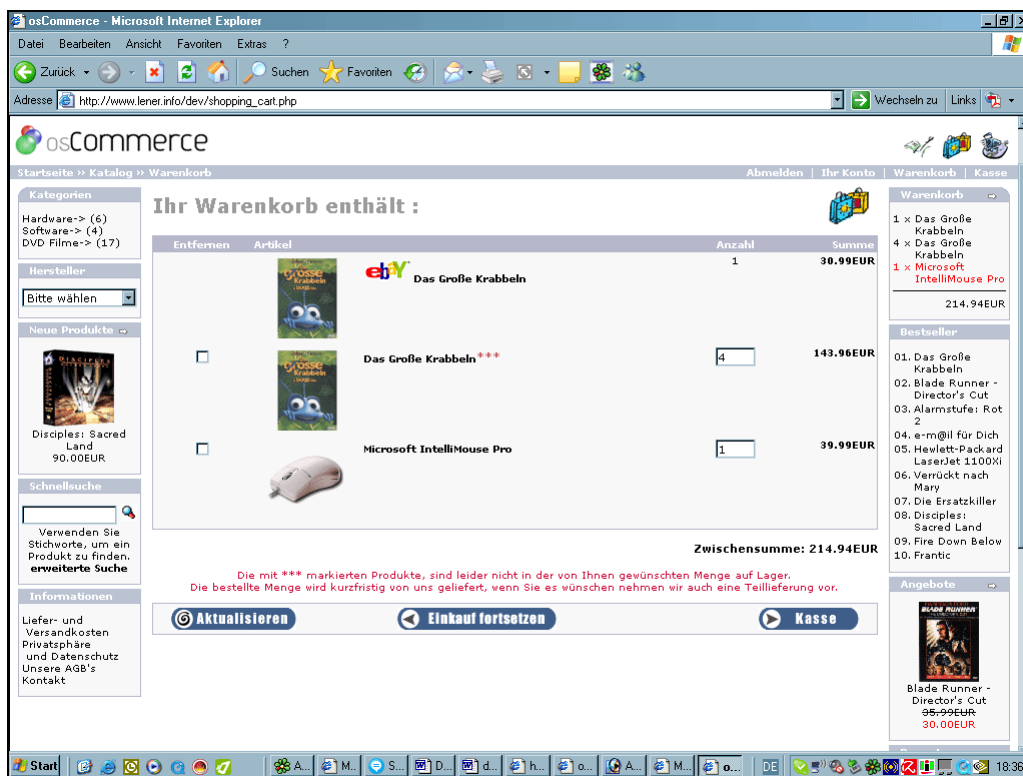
osCommerce - Microsoft Internet Explorer

Datei Bearbeiten Ansicht Favoriten Extras ?

Zurück Suchen Favoriten

Adresse http://www.lener.info/dev/shopping_cart.php Wechseln zu Links

osCommerce

Startseite » Katalog » Warenkorb

Abmelden | Ihr Konto | Warenkorb | Kasse

Kategorien
Hardware-> (6)
Software-> (4)
DVD Filme-> (17)

Hersteller
Bitte wählen

Neue Produkte
Disciples: Sacred Land
90.00EUR

Schnellsuche
Verwenden Sie Stichworte, um ein Produkt zu finden.
erweiterte Suche

Informationen
Liefer- und Versandkosten
Privatsphäre und Datenschutz
Unsere AGB's
Kontakt

Ihr Warenkorb enthält :

| Entfernen | Artikel | Anzahl | Summe |
|---|---|---|---|
| | ebY Das Große Krabbeln | 1 | 30.99EUR |
| ☐ | Das Große Krabbeln*** | 4 | 143.96EUR |
| ☐ | Microsoft IntelliMouse Pro | 1 | 39.99EUR |

Zwischensumme: 214.94EUR

Die mit *** markierten Produkte, sind leider nicht in der von Ihnen gewünschten Menge auf Lager.
Die bestellte Menge wird kurzfristig von uns geliefert, wenn Sie es wünschen nehmen wir auch eine Teillieferung vor.

Aktualisieren Einkauf fortsetzen Kasse

Warenkorb
1 x Das Große Krabbeln
4 x Das Große Krabbeln
1 x Microsoft IntelliMouse Pro
214.94EUR

Bestseller
01. Das Große Krabbeln
02. Blade Runner - Director's Cut
03. Alarmstufe: Rot 2
04. e-m@il für Dich
05. Hewlett-Packard LaserJet 1100Xi
06. Verrückt nach Mary
07. Die Ersatzkiller
08. Disciples: Sacred Land
09. Fire Down Below
10. Frantic

Angebote
Blade Runner - Director's Cut
35.99EUR
30.00EUR

Start A... M... S... D... d... h... o... A... M... o... DE 18:36